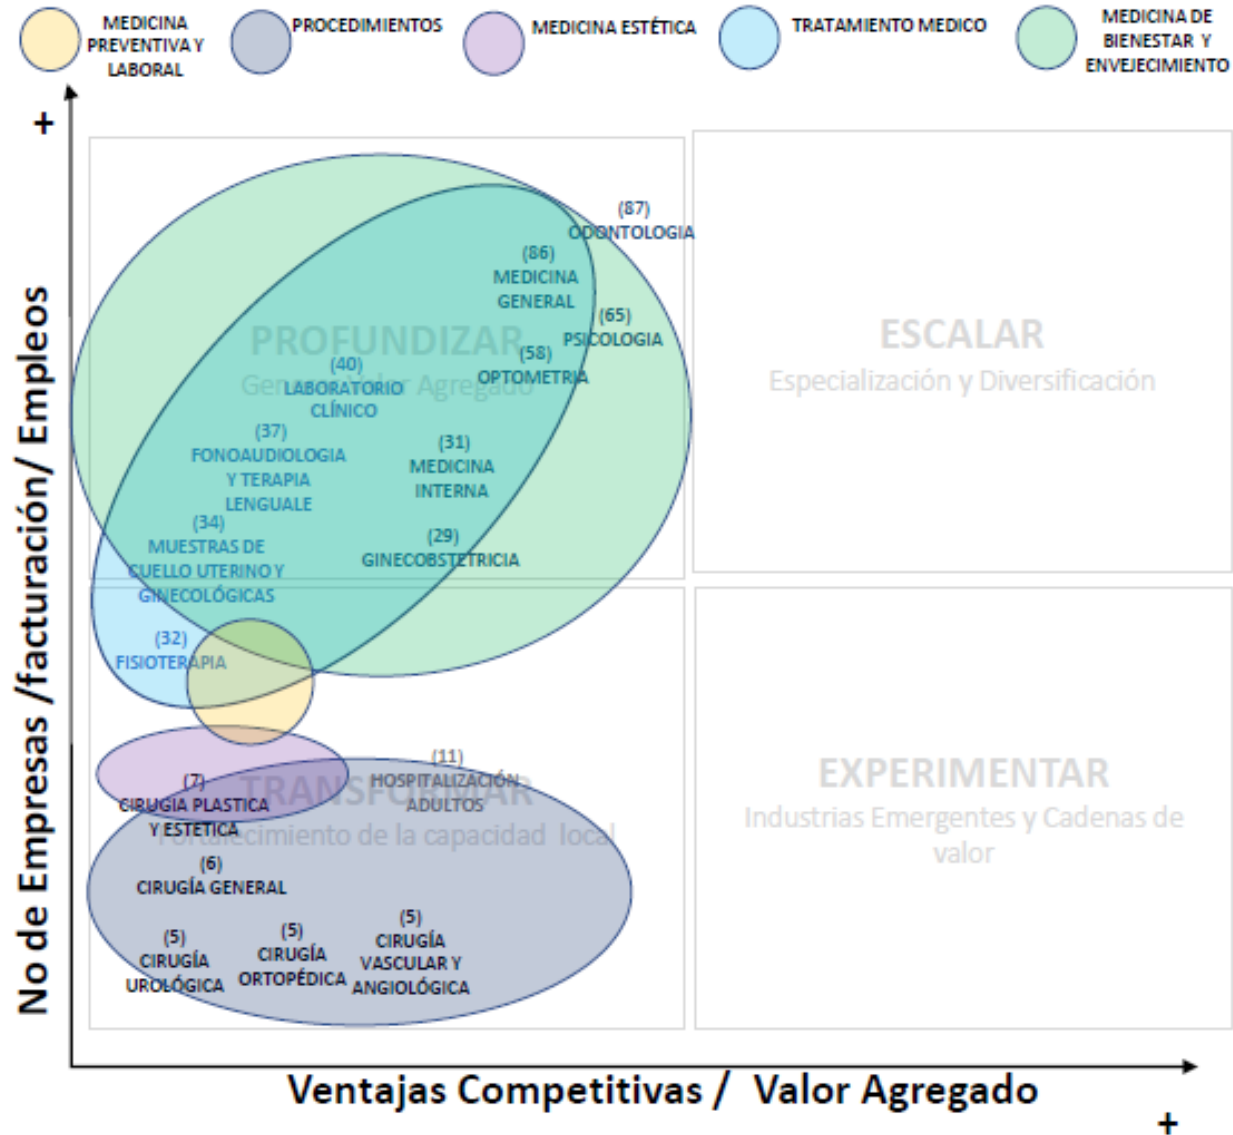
MEDICINA PREVENTIVA Y LABORAL

PROCEDIMIENTOS

MEDICINA ESTÉTICA

TRATAMIENTO MEDICO

MEDICINA DE BIENESTAR Y ENVEJECIMIENTO

+

No de Empresas /facturación/ Empleos

PROFUNDIZAR
Generador Agregado

ESCALAR
Especialización y Diversificación

(87)
ODONTOLOGIA

(86)
MEDICINA GENERAL

(65)
PSICOLOGIA

(58)
OPTOMETRIA

(40)
LABORATORIO CLÍNICO

(37)
FONOAUDIOLOGIA Y TERAPIA LENGUALE

(31)
MEDICINA INTERNA

(34)
MUESTRAS DE CUELLO UTERINO Y GINECOLÓGICAS

(29)
GINECOBSTETRICIA

(32)
FISIOTERAPIA

(11)
HOSPITALIZACIÓN ADULTOS

TRANSFORMAR
Fortalecimiento de la capacidad local

EXPERIMENTAR
Industrias Emergentes y Cadenas de valor

(7)
CIRUGIA PLASTICA Y ESTETICA

(6)
CIRUGÍA GENERAL

(5)
CIRUGÍA UROLÓGICA

(5)
CIRUGÍA ORTOPÉDICA

(5)
CIRUGÍA VASCULAR Y ANGIOLÓGICA

Ventajas Competitivas / Valor Agregado

+